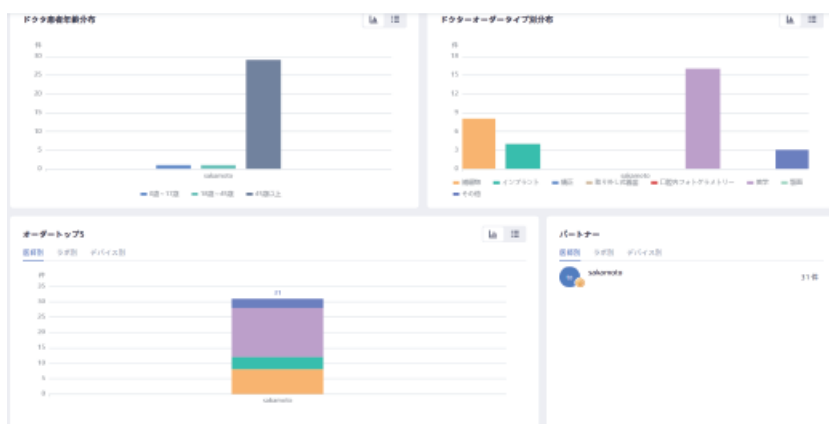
ドクタ患者年齢分布

件
35
30
25
20
15
10
5
0
sakamoto
0歳～11歳　18歳～45歳　45歳以上

ドクターオーダータイプ別分布

件
18
15
12
9
6
3
0
sakamoto
補綴物　インプラント　矯正　取り外し式義歯　口腔外フォトグラメトリー　模型　個歯　その他

オーダートップ5
医師別　ラボ別　デバイス別

件
35
30
25
20
15
10
5
0
31
sakamoto

パートナー
医師別　ラボ別　デバイス別
sakamoto
31 件